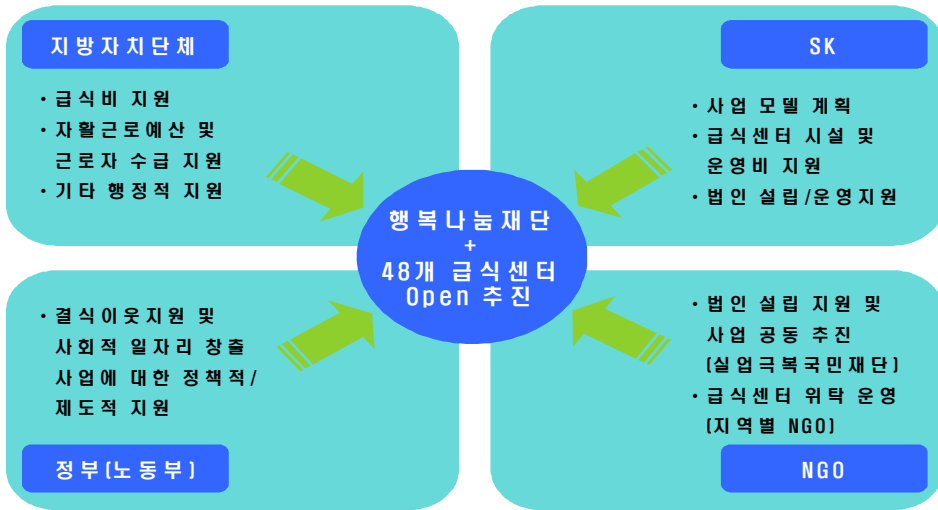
지방자치단체

・급식비 지원
・자활근로예산 및 근로자 수급 지원
・기타 행정적 지원

SK

・사업 모델 계획
・급식센터 시설 및 운영비 지원
・법인 설립/운영지원

행복나눔재단
+
48개 급식센터
Open 추진

・결식이웃지원 및 사회적 일자리 창출 사업에 대한 정책적/제도적 지원

정부(노동부)

・법인 설립 지원 및 사업 공동 추진 (실업극복국민재단)
・급식센터 위탁 운영 (지역별 NGO)

NGO